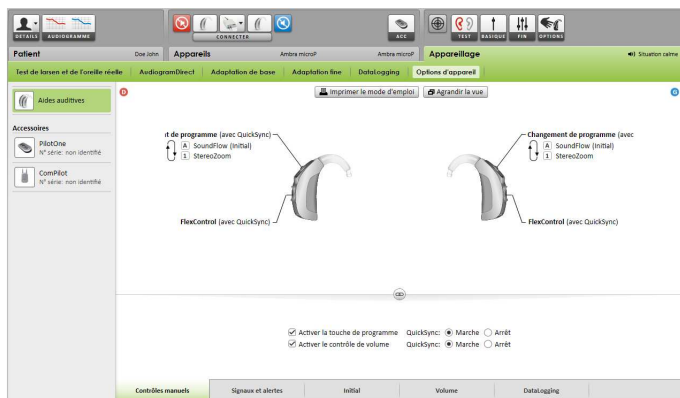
DETAILS AUDIOGRAMME
CONNECTER
ACC
TEST BASIQUE FIN OPTIONS

Patient Doe John Appareils Ambra microP Ambra microP Appareillage Situation calme

Test de larsen et de l'oreille réelle AudiogramDirect Adaptation de base Adaptation fine DataLogging Options d'appareil

Aides auditives

Accessoires
PilotOne
N° série: non identifié
ComPilot
N° série: non identifié

D
Imprimer le mode d'emploi Agrandir la vue
G

t de programme (avec QuickSync)
A SoundFlow (Initial)
1 StereoZoom

FlexControl (avec QuickSync)

Changement de programme (avec
A SoundFlow (Initial)
1 StereoZoom

FlexControl (avec QuickSync)

Activer la touche de programme QuickSync: Marche Arrêt
Activer le contrôle de volume QuickSync: Marche Arrêt

Contrôles manuels Signaux et alertes Initial Volume DataLogging